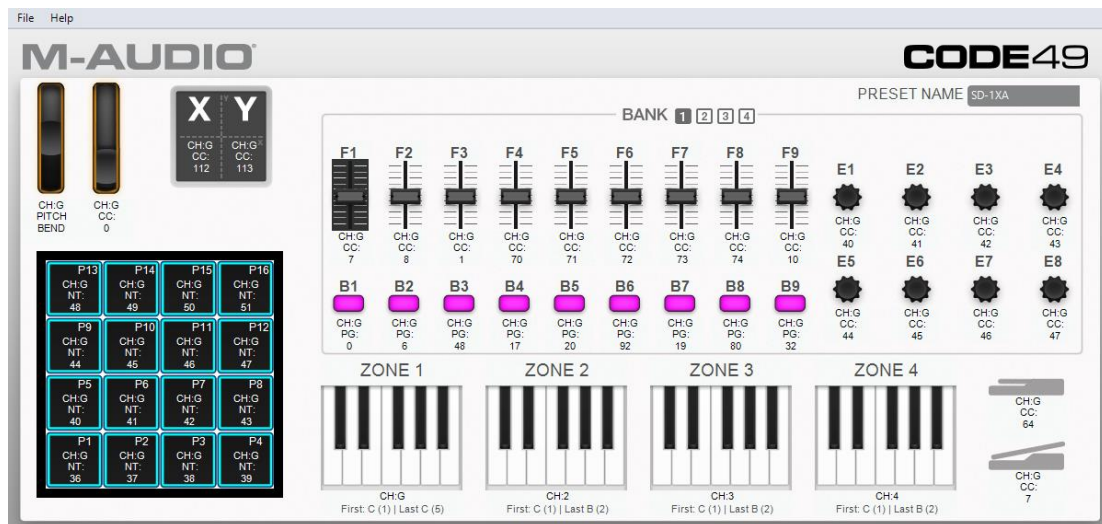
File Help

M-AUDIO

CODE49

CH:G PITCH BEND

CH:G CC: 0

X Y

CH:G CC: 112

CH:G CC: 113

PRESET NAME SD-1XA

BANK 1 2 3 4

F1 F2 F3 F4 F5 F6 F7 F8 F9

CH:G CC: 7

CH:G CC: 8

CH:G CC: 1

CH:G CC: 70

CH:G CC: 71

CH:G CC: 72

CH:G CC: 73

CH:G CC: 74

CH:G CC: 10

E1 E2 E3 E4

CH:G CC: 40

CH:G CC: 41

CH:G CC: 42

CH:G CC: 43

E5 E6 E7 E8

CH:G CC: 44

CH:G CC: 45

CH:G CC: 46

CH:G CC: 47

B1 B2 B3 B4 B5 B6 B7 B8 B9

CH:G PG: 0

CH:G PG: 6

CH:G PG: 48

CH:G PG: 17

CH:G PG: 20

CH:G PG: 92

CH:G PG: 19

CH:G PG: 80

CH:G PG: 32

P13 CH:G NT: 48
P14 CH:G NT: 49
P15 CH:G NT: 50
P16 CH:G NT: 51
P9 CH:G NT: 44
P10 CH:G NT: 45
P11 CH:G NT: 46
P12 CH:G NT: 47
P5 CH:G NT: 40
P6 CH:G NT: 41
P7 CH:G NT: 42
P8 CH:G NT: 43
P1 CH:G NT: 36
P2 CH:G NT: 37
P3 CH:G NT: 38
P4 CH:G NT: 39

ZONE 1 ZONE 2 ZONE 3 ZONE 4

CH:G First: C (1) | Last C (5)

CH:2 First: C (1) | Last B (2)

CH:3 First: C (1) | Last B (2)

CH:4 First: C (1) | Last B (2)

CH:G CC: 64

CH:G CC: 7